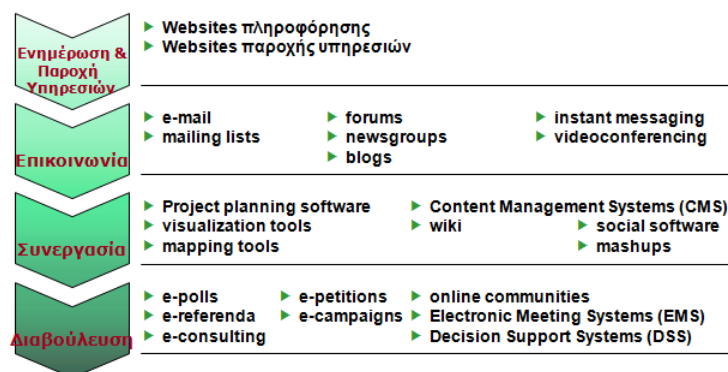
Ενημέρωση & Παροχή Υπηρεσιών

Websites πληροφόρησης
Websites παροχής υπηρεσιών

Επικοινωνία

e-mail
mailing lists
forums
newsgroups
blogs
instant messaging
videoconferencing

Συνεργασία

Project planning software
visualization tools
mapping tools
Content Management Systems (CMS)
wiki
social software
mashups

Διαβούλευση

e-polls
e-referenda
e-consulting
e-petitions
e-campaigns
online communities
Electronic Meeting Systems (EMS)
Decision Support Systems (DSS)